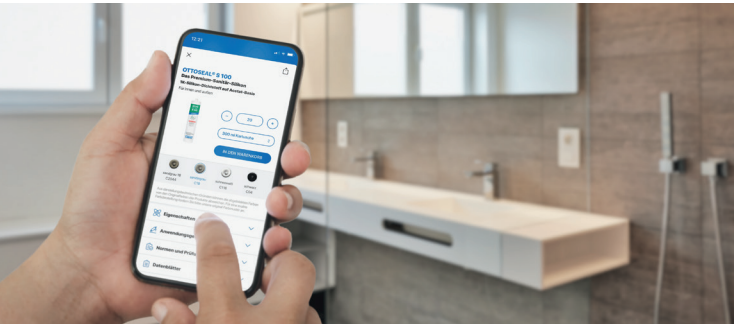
12:21

OTTOSEAL® S 100
Das Premium-Sanitär-Silikon
1K-Silikon-Dichtstoff auf Acetat-Basis
Für innen und außen

20

300 ml Kartusche

IN DEN WARENKORB

Eigenschaften
Anwendungs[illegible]
Normen und Prü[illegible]
Datenblätter